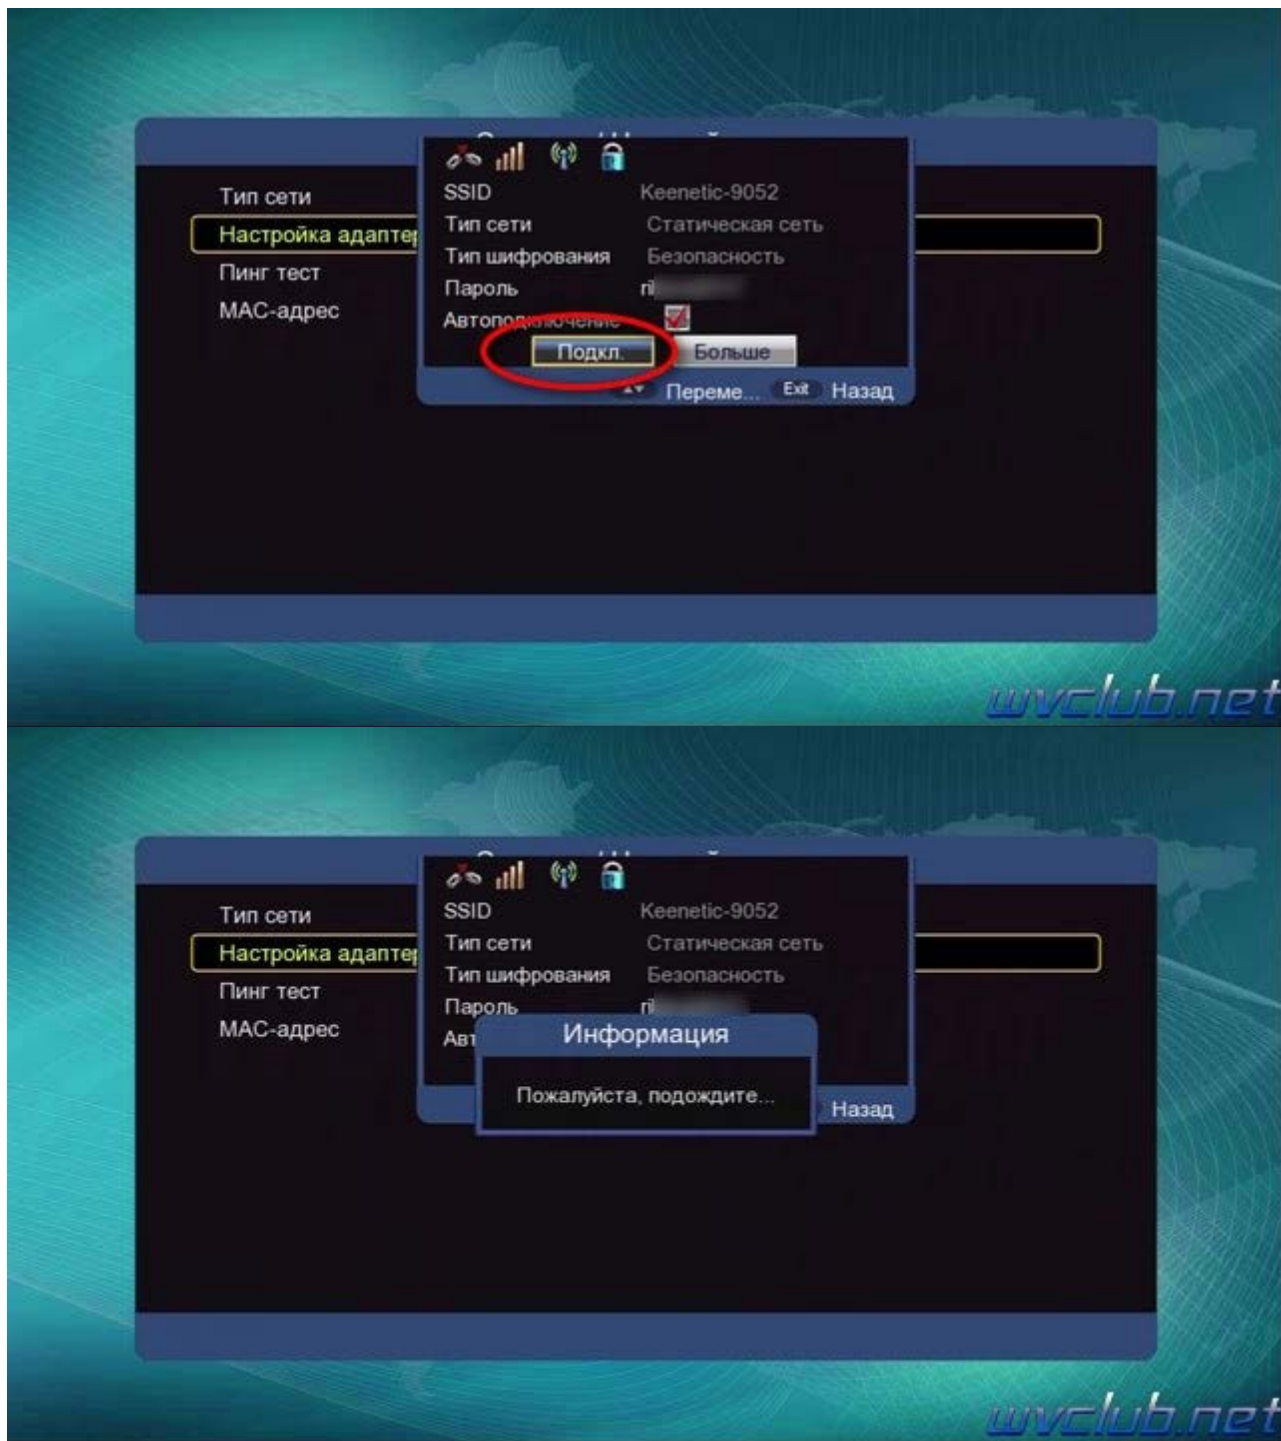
Тип сети
Настройка адаптер
Пинг тест
MAC-адрес

SSID Keenetic-9052
Тип сети Статическая сеть
Тип шифрования Безопасность
Пароль ri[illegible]
Автоподключение

Подкл. Больше

Переме... Exit Назад

wvclub.net

Тип сети
Настройка адаптер
Пинг тест
MAC-адрес

SSID Keenetic-9052
Тип сети Статическая сеть
Тип шифрования Безопасность
Пароль ri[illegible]
Авт

Информация

Пожалуйста, подождите...

Назад

wvclub.net